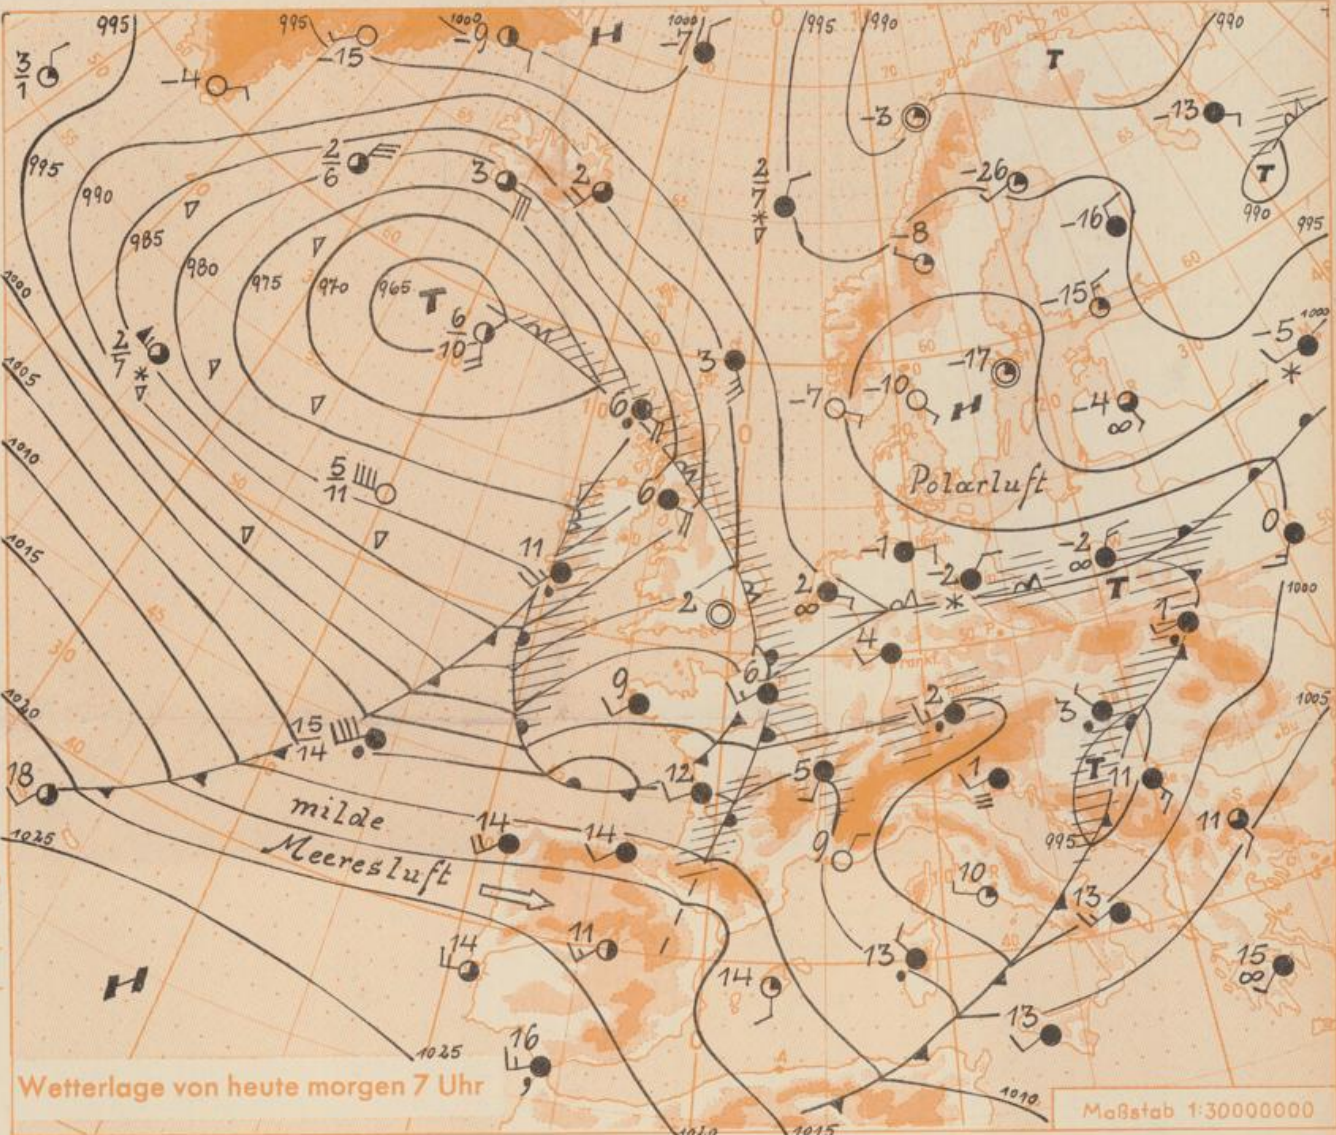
995
995
1000
1000
995
990
990
995
$\frac{3}{1}$
-4
-15
-9
H
-7
-3
T
-13
T
990
995
$\frac{2}{6}$
3
2
$\frac{2}{7}$
-26
-16
990
985
980
975
970
965
T
$\frac{6}{10}$
-8
-15
1000
-5
1000
$\frac{2}{1}$
3
-7
-10
H
-17
-4
1005
6
1010
$\frac{5}{11}$
6
Polarluft
1015
11
-1
-2
-2
0
T
2
2
4
1000
1020
9
6
2
1
3
1005
15
14
T
11
18
milde
12
5
995
11
1025
Meeresluft
14
14
9
10
13
11
14
14
13
15
H
13
16
1025
Wetterlage von heute morgen 7 Uhr
1010
1010
1015
Maßstab 1:30000000